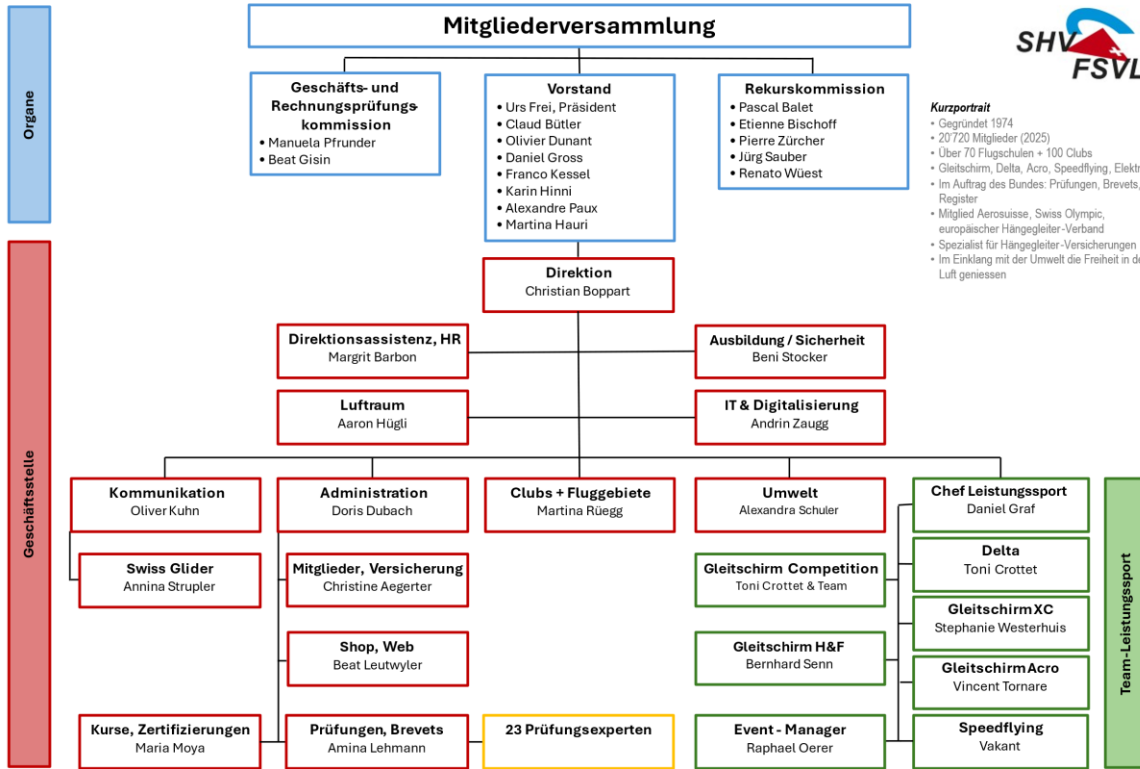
Organe

Mitgliederversammlung

SHV
FSVL

Geschäfts- und Rechnungsprüfungskommission
• Manuela Pfrunder
• Beat Gisin

Vorstand
• Urs Frei, Präsident
• Claud Bütler
• Olivier Dunant
• Daniel Gross
• Franco Kessel
• Karin Hinni
• Alexandre Paux
• Martina Hauri

Rekurskommission
• Pascal Balet
• Etienne Bischoff
• Pierre Zürcher
• Jürg Sauber
• Renato Wüest

Kurzportrait
• Gegründet 1974
• 20'720 Mitglieder (2025)
• Über 70 Flugschulen + 100 Clubs
• Gleitschirm, Delta, Acro, Speedflying, Elektr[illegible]
• Im Auftrag des Bundes: Prüfungen, Brevets, Register
• Mitglied Aerosuisse, Swiss Olympic, europäischer Hängegleiter-Verband
• Spezialist für Hängegleiter-Versicherungen
• Im Einklang mit der Umwelt die Freiheit in de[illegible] Luft geniessen

Geschäftsstelle

Direktion
Christian Boppart

Direktionsassistenz, HR
Margrit Barbon

Ausbildung / Sicherheit
Beni Stocker

Luftraum
Aaron Hügli

IT & Digitalisierung
Andrin Zaugg

Kommunikation
Oliver Kuhn

Administration
Doris Dubach

Clubs + Fluggebiete
Martina Rüegg

Umwelt
Alexandra Schuler

Chef Leistungssport
Daniel Graf

Swiss Glider
Annina Strupler

Mitglieder, Versicherung
Christine Aegerter

Gleitschirm Competition
Toni Crottet & Team

Delta
Toni Crottet

Gleitschirm XC
Stephanie Westerhuis

Shop, Web
Beat Leutwyler

Gleitschirm H&F
Bernhard Senn

Gleitschirm Acro
Vincent Tornare

Kurse, Zertifizierungen
Maria Moya

Prüfungen, Brevets
Amina Lehmann

23 Prüfungsexperten

Event - Manager
Raphael Oerer

Speedflying
Vakant

Team-Leistungssport